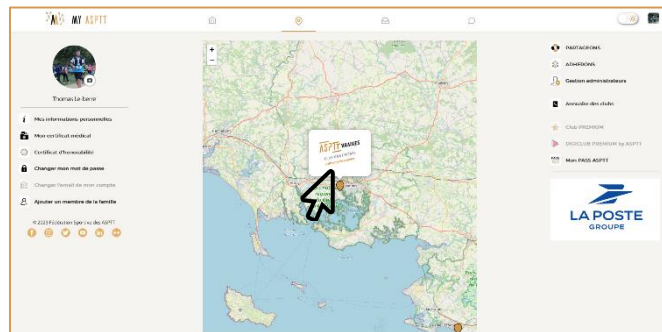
MY ASPTT

Thomas Le-Lerre

Mes informations personnelles
Mon certificat médical
Certificat d'honorabilité
Changer mon mot de passe
Changer l'email de mon compte
Ajouter un membre de la famille

© 2023 Fédération Sportive des ASPTT

+
-

ASPTT VANNES

PARTAGEONS
ADHÉRONS
Gestion administrateurs
Annuaire des clubs
Club PREMIUM
DISCCLUB PREMIUM by ASPTT
Mon PASS ASPTT

LA POSTE
GROUPE